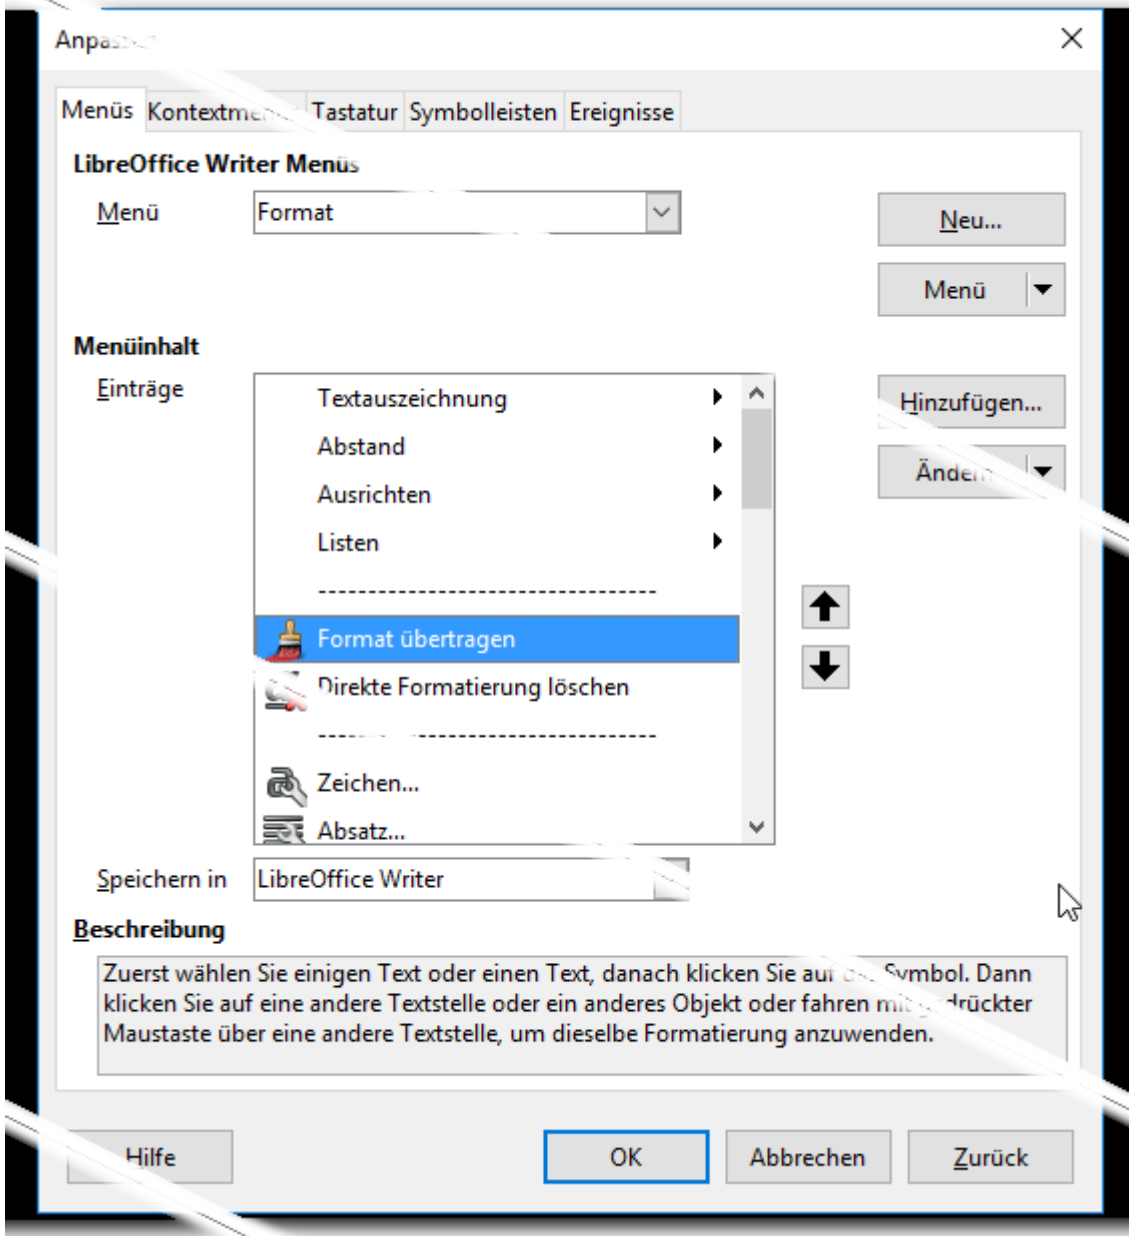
Anpas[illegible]

Menüs | Kontextme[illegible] | Tastatur | Symbolleisten | Ereignisse

LibreOffice Writer Menüs

Menü Format

Neu...

Menü

Menüinhalt

Einträge

Textauszeichnung
Abstand
Ausrichten
Listen
----------------------------------
Format übertragen
Direkte Formatierung löschen
----------------------------------
Zeichen...
Absatz...

Hinzufügen...

Ände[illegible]

Speichern in LibreOffice Writer

Beschreibung

Zuerst wählen Sie einigen Text oder einen Text, danach klicken Sie au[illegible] Symbol. Dann klicken Sie auf eine andere Textstelle oder ein anderes Objekt oder fahren mi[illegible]drückter Maustaste über eine andere Textstelle, um dieselbe Formatierung anzuwenden.

Hilfe

OK

Abbrechen

Zurück